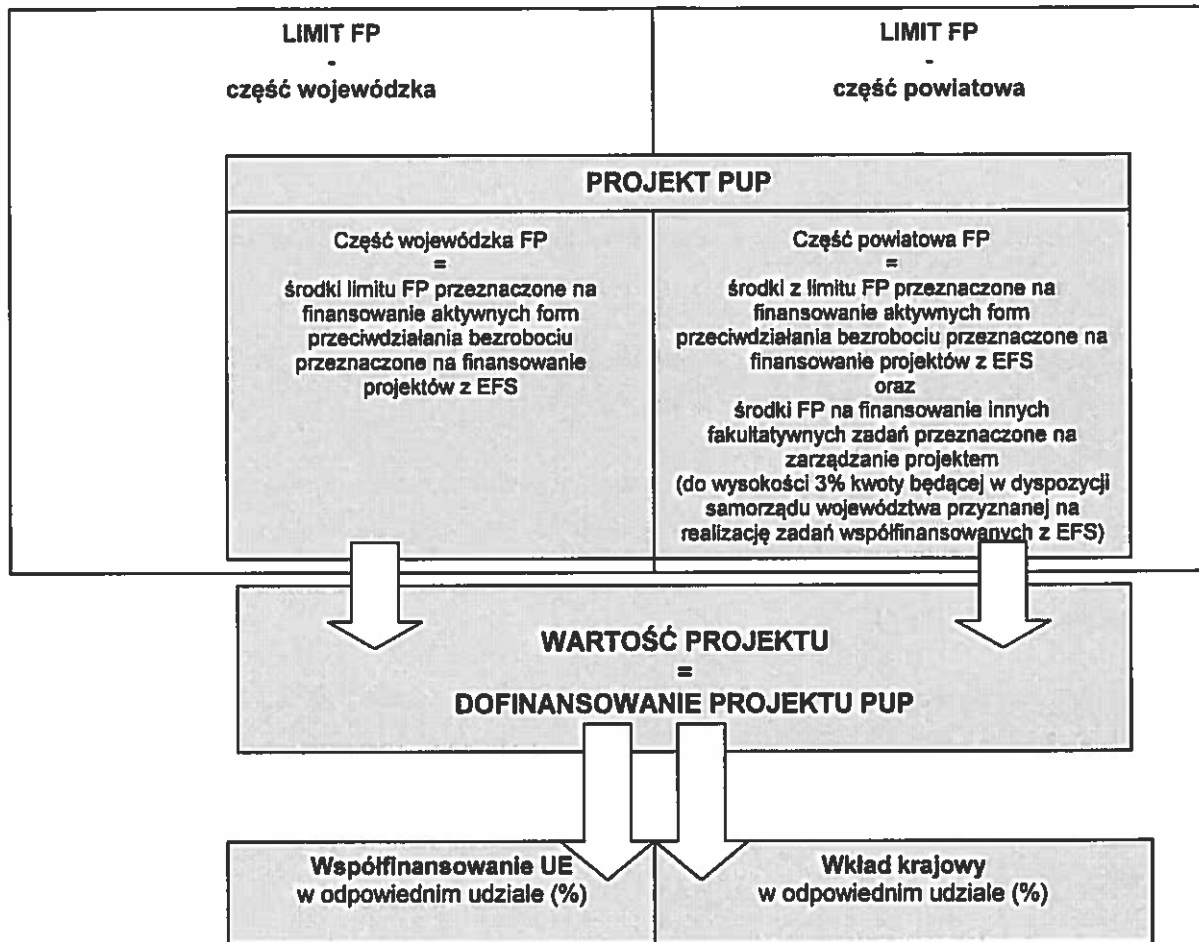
LIMIT FP
-
część wojewódzka

LIMIT FP
-
część powiatowa

PROJEKT PUP

Część wojewódzka FP
=
środki limitu FP przeznaczone na finansowanie aktywnych form przeciwdziałania bezrobociu przeznaczone na finansowanie projektów z EFS

Część powiatowa FP
=
środki z limitu FP przeznaczone na finansowanie aktywnych form przeciwdziałania bezrobociu przeznaczone na finansowanie projektów z EFS
oraz
środki FP na finansowanie innych fakultatywnych zadań przeznaczone na zarządzanie projektem
(do wysokości 3% kwoty będącej w dyspozycji samorządu województwa przyznanej na realizację zadań współfinansowanych z EFS)

WARTOŚĆ PROJEKTU
=
DOFINANSOWANIE PROJEKTU PUP

Współfinansowanie UE
w odpowiednim udziale (%)

Wkład krajowy
w odpowiednim udziale (%)